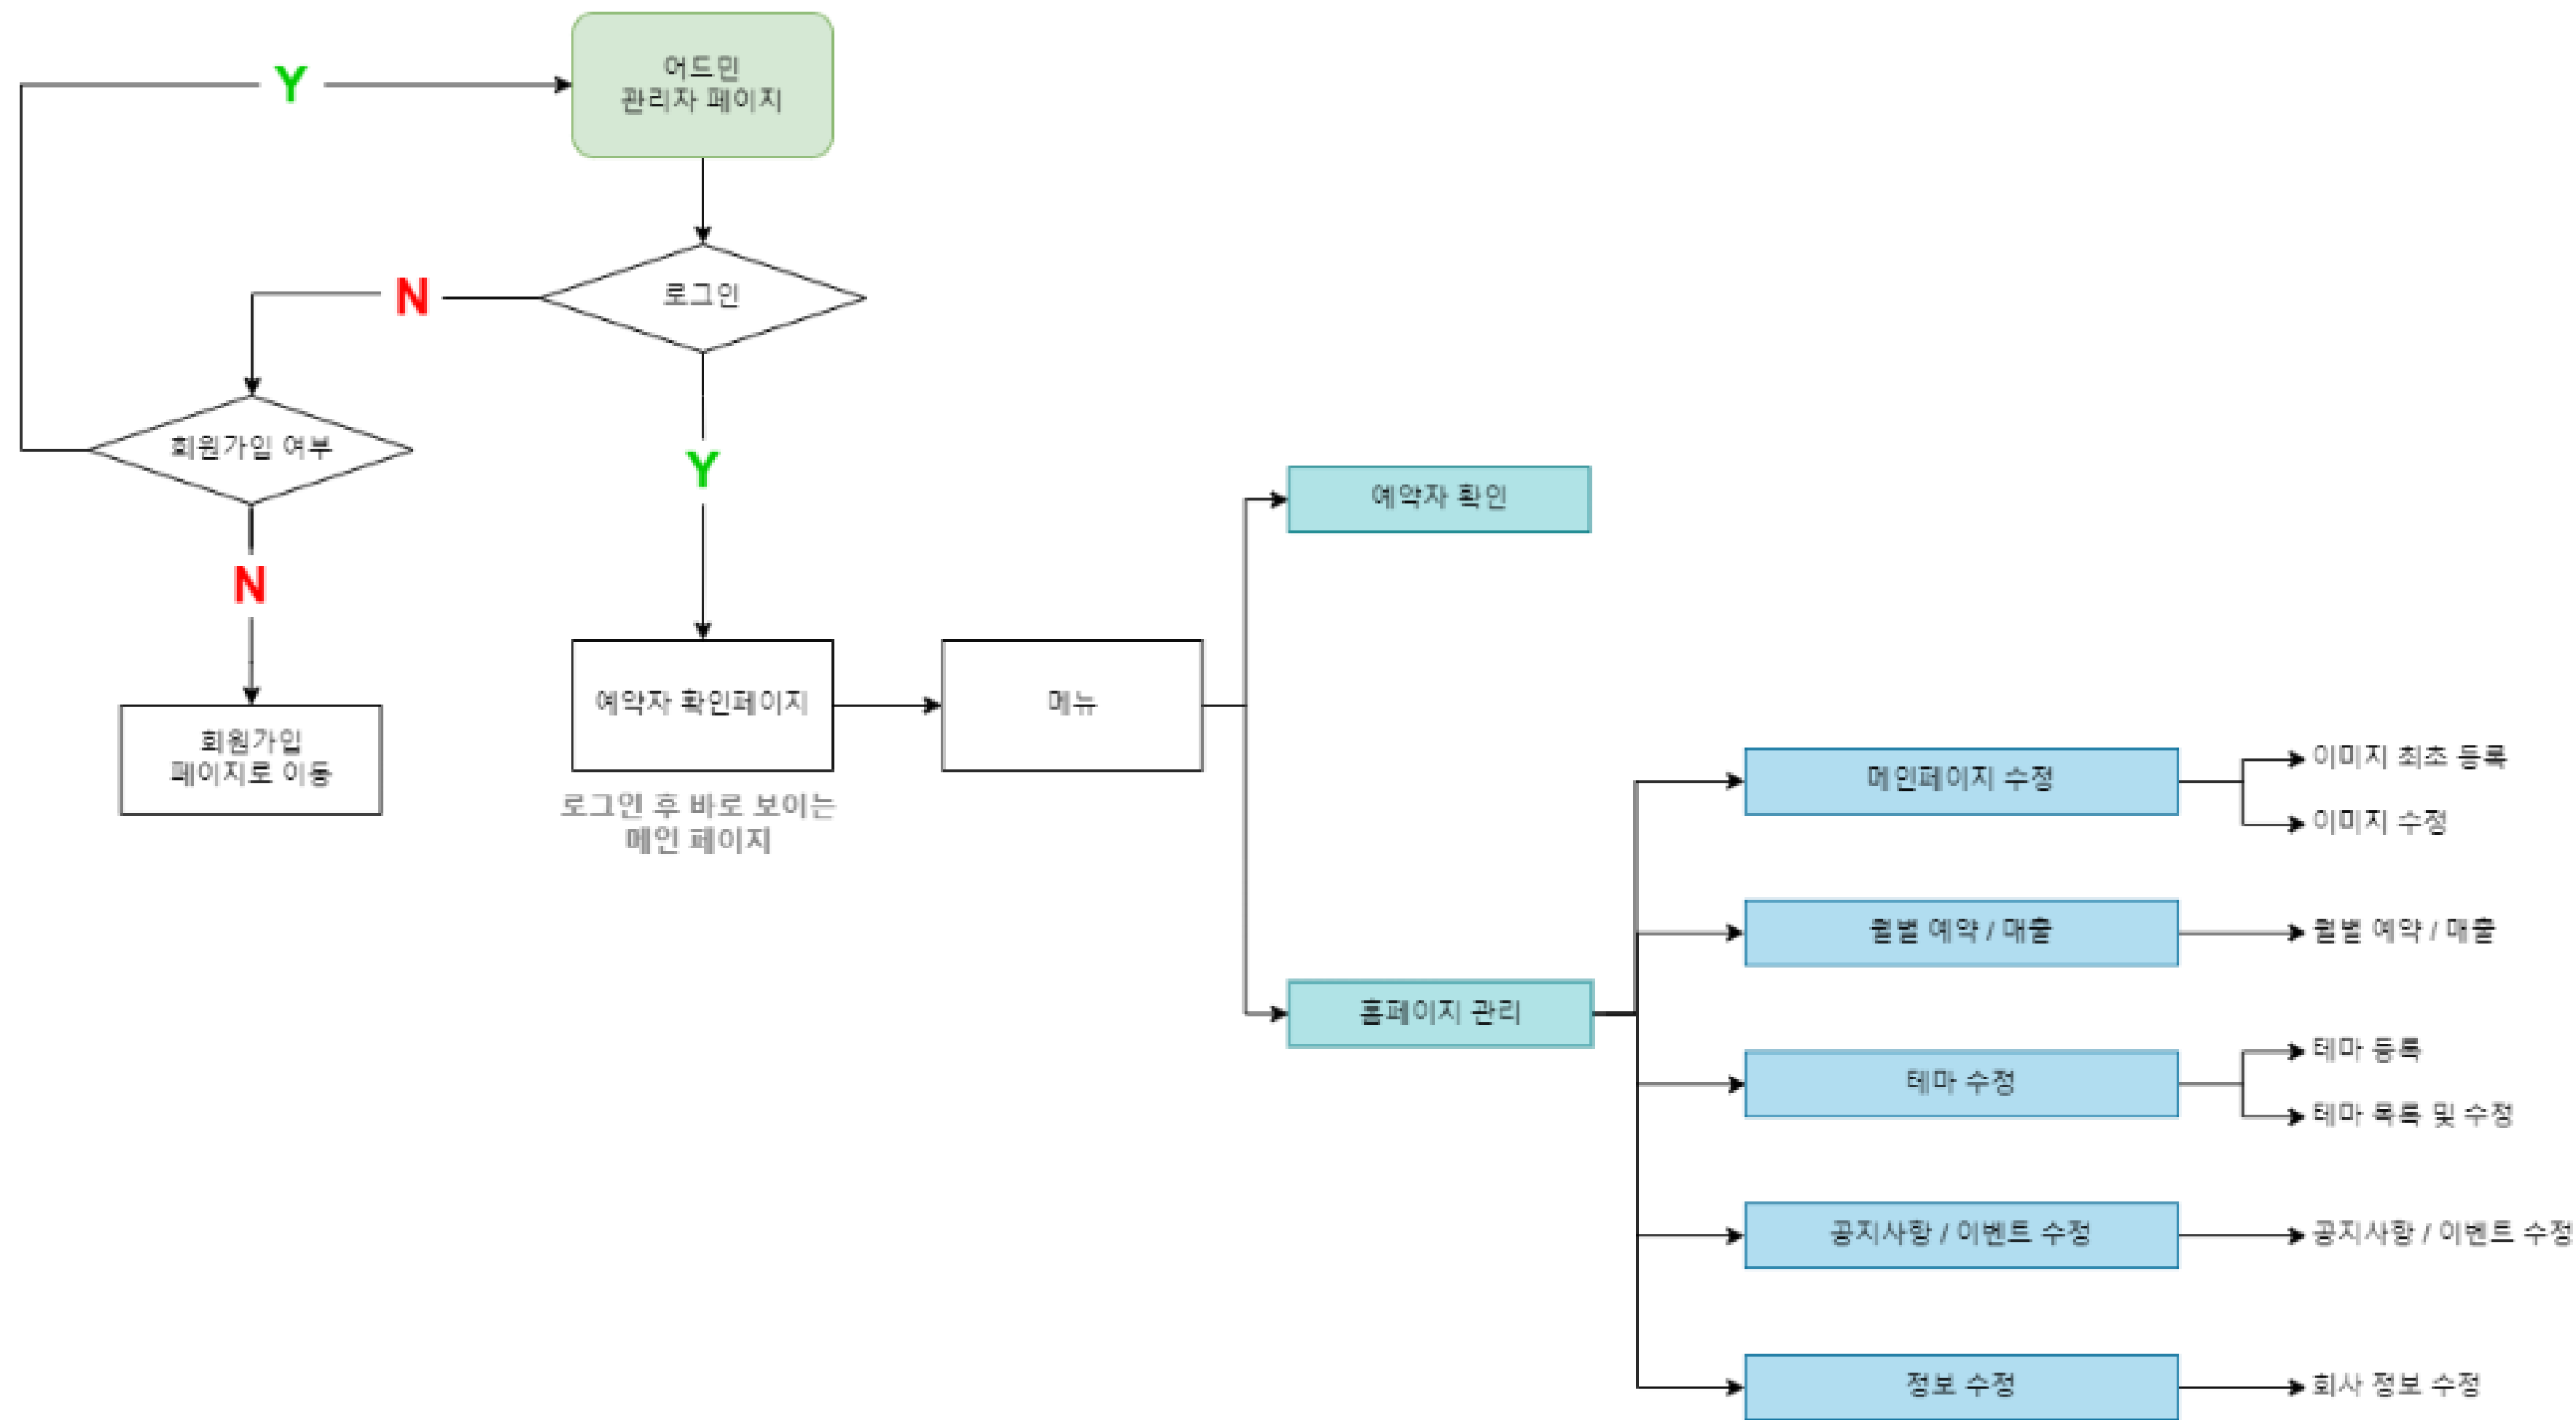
어드민
관리자 페이지

Y

로그인

N

회원가입 여부

Y

N

회원가입
페이지로 이동

예약자 확인페이지

로그인 후 바로 보이는
메인 페이지

메뉴

예약자 확인

홈페이지 관리

메인페이지 수정

월별 예약 / 매출

테마 수정

공지사항 / 이벤트 수정

정보 수정

이미지 최초 등록

이미지 수정

월별 예약 / 매출

테마 등록

테마 목록 및 수정

공지사항 / 이벤트 수정

회사 정보 수정